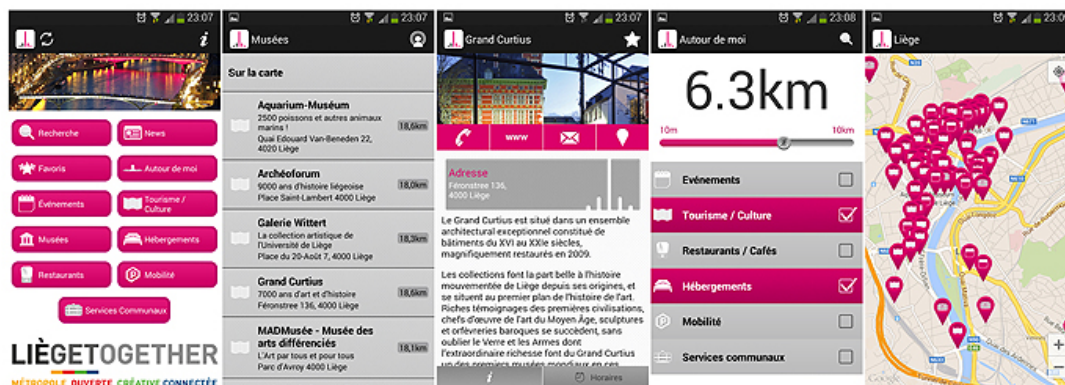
23:07

Recherche
News
Favoris
Autour de moi
Événements
Tourisme / Culture
Musées
Hébergements
Restaurants
Mobilité
Services Communaux

LIÈGETOGETHER
MÉTROPOLE OUVERTE CRÉATIVE CONNECTÉE

23:07
Musées
Sur la carte

Aquarium-Muséum
2500 poissons et autres animaux marins !
Quai Edouard Van-Beneden 22, 4020 Liège
18,6km

Archéoforum
9000 ans d'histoire liégeoise
Place Saint-Lambert 4000 Liège
18,0km

Galerie Wittert
La collection artistique de l'Université de Liège
Place du 20-Août 7, 4000 Liège
18,3km

Grand Curtius
7000 ans d'art et d'histoire
Féronstree 136, 4000 Liège
18,6km

MADMusée - Musée des arts différenciés
L'Art par tous et pour tous
Parc d'Avroy 4000 Liège
18,1km

23:07
Grand Curtius
www

Adresse
Féronstree 136,
4000 Liège

Le Grand Curtius est situé dans un ensemble architectural exceptionnel constitué de bâtiments du XVI au XXIe siècles, magnifiquement restaurés en 2009.

Les collections font la part belle à l'histoire mouvementée de Liège depuis ses origines, et se situent au premier plan de l'histoire de l'art. Riches témoignages des premières civilisations, chefs-d'œuvre de l'art du Moyen Âge, sculptures et orfèvreries baroques se succèdent, sans oublier le Verre et les Armes dont l'extraordinaire richesse font du Grand Curtius un des premiers musées mondiaux en ces

i
Horaires

23:08
Autour de moi
6.3km
10m
10km
Événements
Tourisme / Culture
Restaurants / Cafés
Hébergements
Mobilité
Services communaux

23:07
Liège